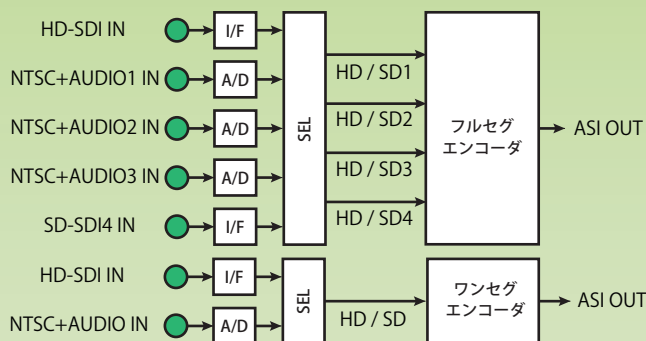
HD-SDI IN
I/F
NTSC+AUDIO1 IN
A/D
NTSC+AUDIO2 IN
A/D
NTSC+AUDIO3 IN
A/D
SD-SDI4 IN
I/F
SEL
HD / SD1
HD / SD2
HD / SD3
HD / SD4
フルセグ
エンコーダ
ASI OUT
HD-SDI IN
I/F
NTSC+AUDIO IN
A/D
SEL
HD / SD
ワンセグ
エンコーダ
ASI OUT